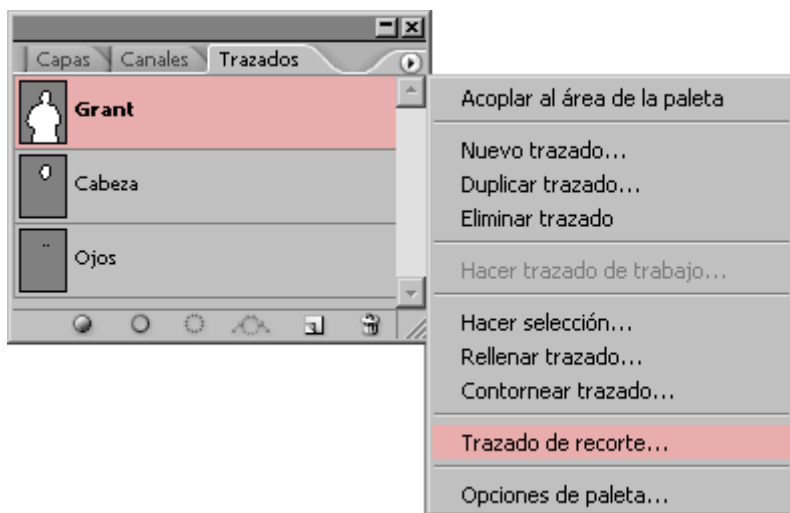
Capas Canales Trazados

Grant

Cabeza

Ojos

Acoplar al área de la paleta

Nuevo trazado...
Duplicar trazado...
Eliminar trazado

Hacer trazado de trabajo...

Hacer selección...
Rellenar trazado...
Contornear trazado...

Trazado de recorte...

Opciones de paleta...